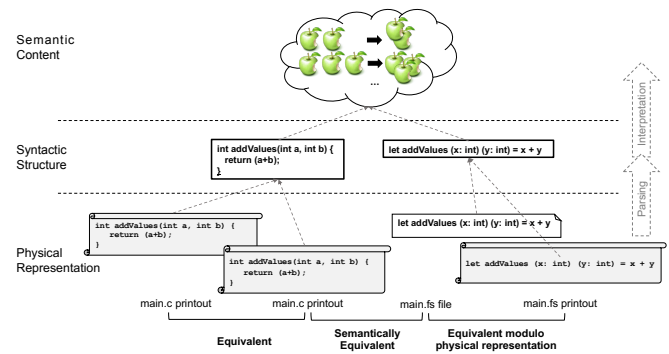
Semantic Content

...

Syntactic Structure

int addValues(int a, int b) {
  return (a+b);
}

let addValues (x: int) (y: int) = x + y

Interpretation

Parsing

Physical Representation

int addValues(int a, int b) {
  return (a+b);
}

int addValues(int a, int b) {
  return (a+b);
}

let addValues (x: int) (y: int) = x + y

let addValues (x: int) (y: int) = x + y

main.c printout

main.c printout

main.fs file

main.fs printout

Equivalent

Semantically Equivalent

Equivalent modulo physical representation